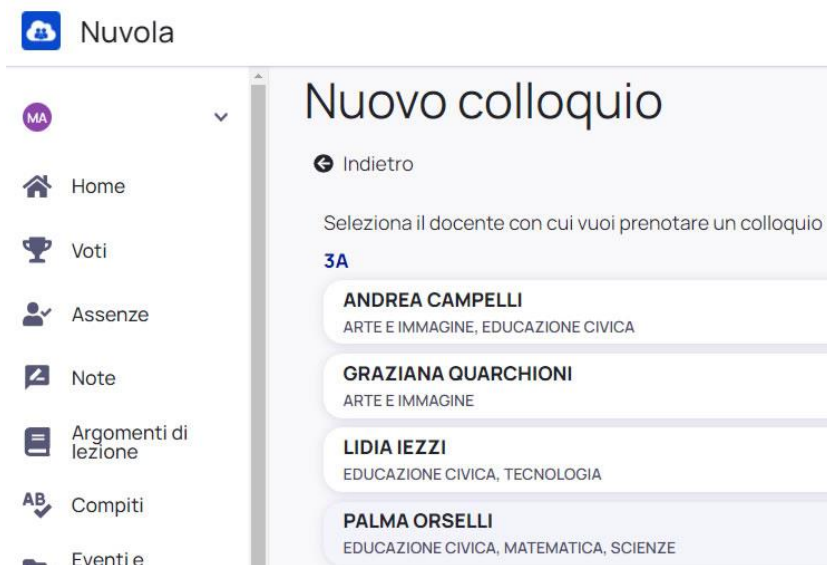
Nuvola

MA

Home

Voti

Assenze

Note

Argomenti di lezione

AB Compiti

Eventi e

Nuovo colloquio

Indietro

Seleziona il docente con cui vuoi prenotare un colloquio

3A

ANDREA CAMPELLI
ARTE E IMMAGINE, EDUCAZIONE CIVICA

GRAZIANA QUARCHIONI
ARTE E IMMAGINE

LIDIA IEZZI
EDUCAZIONE CIVICA, TECNOLOGIA

PALMA ORSELLI
EDUCAZIONE CIVICA, MATEMATICA, SCIENZE